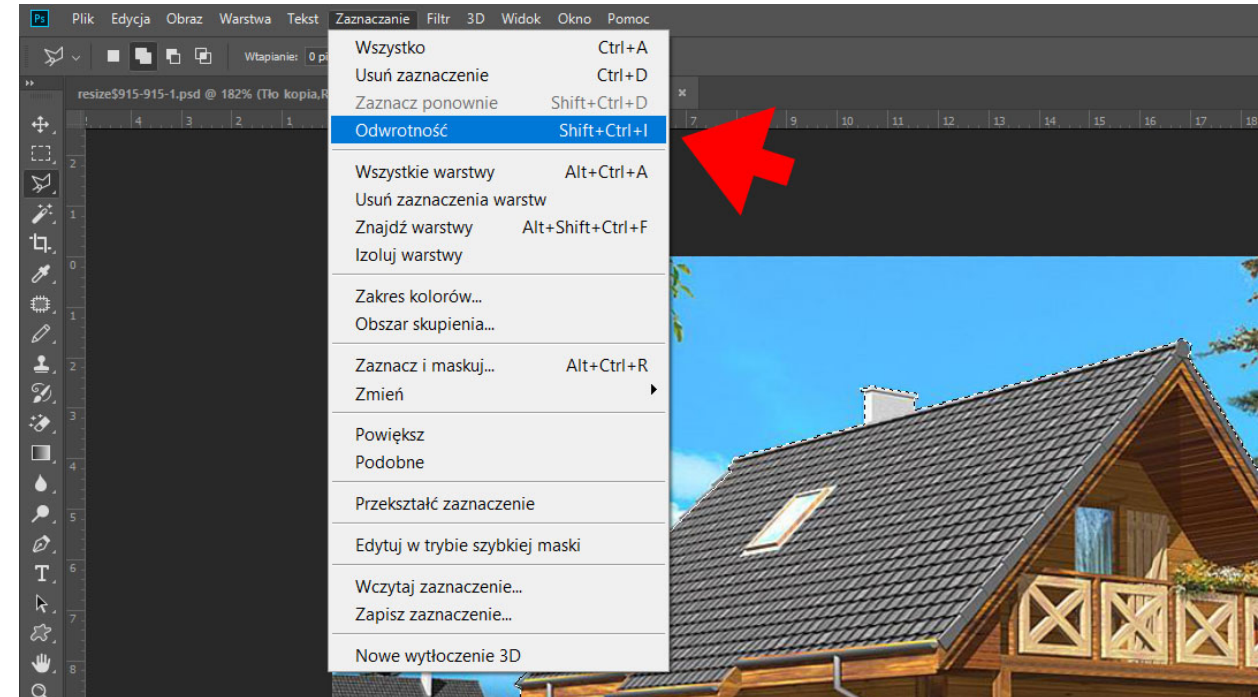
Ps Plik Edycja Obraz Warstwa Tekst Zaznaczanie Filtr 3D Widok Okno Pomoc

Wtapianie: 0 p

resize$915-915-1.psd @ 182% (Tło kopia,R

| | |
|---|---|
| Wszystko | Ctrl+A |
| Usuń zaznaczenie | Ctrl+D |
| Zaznacz ponownie | Shift+Ctrl+D |
| Odwrotność | Shift+Ctrl+I |
| Wszystkie warstwy | Alt+Ctrl+A |
| Usuń zaznaczenia warstw | |
| Znajdź warstwy | Alt+Shift+Ctrl+F |
| Izoluj warstwy | |
| Zakres kolorów... | |
| Obszar skupienia... | |
| Zaznacz i maskuj... | Alt+Ctrl+R |
| Zmień | |
| Powiększ | |
| Podobne | |
| Przekształć zaznaczenie | |
| Edytuj w trybie szybkiej maski | |
| Wczytaj zaznaczenie... | |
| Zapisz zaznaczenie... | |
| Nowe wytłoczenie 3D | |

4 3 2 1 7 9 10 11 12 13 14 15 16 17 18
2 1 0 1 2 3 4 5 6 7 8